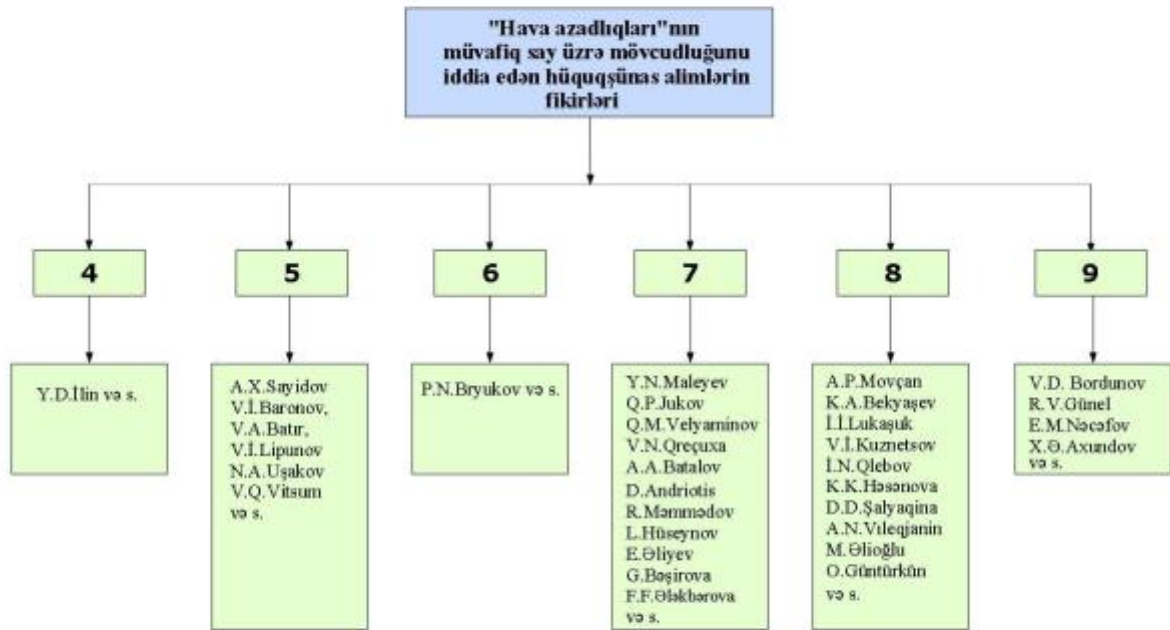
"Hava azadlıqları"nın müvafiq say üzrə mövcudluğunu iddia edən hüquqşünas alimlərin fikirləri

4

Y.D.İlin və s.

5

A.X.Səyidov
V.İ.Baronov,
V.A.Batır,
V.İ.Lipunov
N.A.Uşakov
V.Q.Vitsum
və s.

6

P.N.Bryukov və s.

7

Y.N.Maleyev
Q.P.Jukov
Q.M.Velyaminov
V.N.Qreçuxa
A.A.Batalov
D.Andriotis
R.Məmmədov
L.Hüseynov
E.Əliyev
G.Bəşirova
F.F.Ələkbərova
və s.

8

A.P.Movçan
K.A.Bekyaşev
İ.İ.Lukaşuk
V.İ.Kuznetsov
İ.N.Qlebov
K.K.Həsənova
D.D.Şalyaqina
A.N.Vıleqjanin
M.Əlioğlu
O.Güntürkün
və s.

9

V.D. Bordunov
R.V.Günel
E.M.Nəcəfov
X.Ə.Axundov
və s.